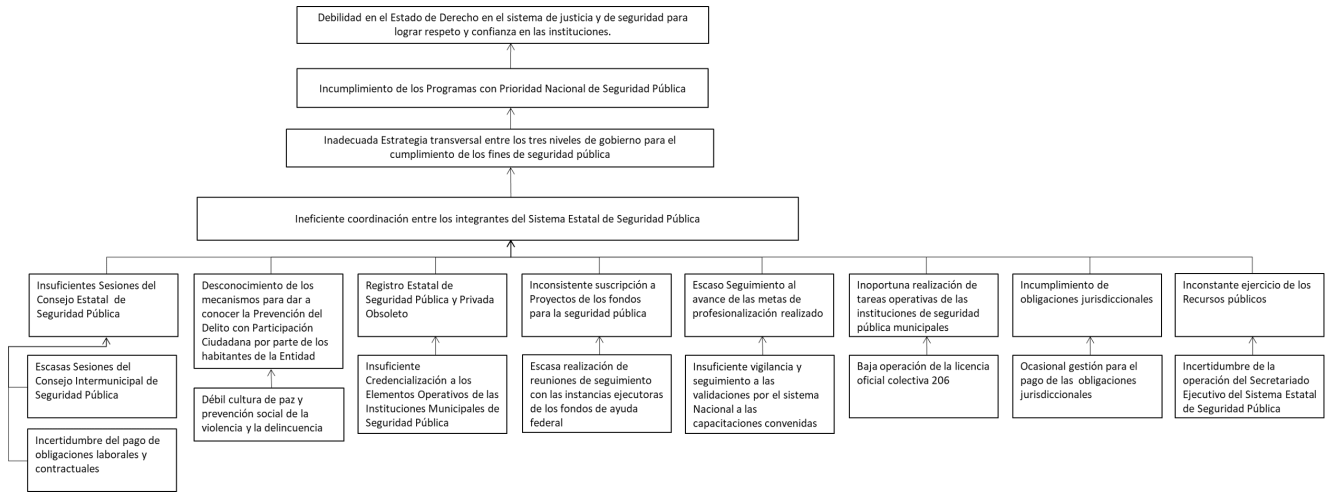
Debilidad en el Estado de Derecho en el sistema de justicia y de seguridad para lograr respeto y confianza en las instituciones.

Incumplimiento de los Programas con Prioridad Nacional de Seguridad Pública

Inadecuada Estrategia transversal entre los tres niveles de gobierno para el cumplimiento de los fines de seguridad pública

Ineficiente coordinación entre los integrantes del Sistema Estatal de Seguridad Pública

Insuficientes Sesiones del Consejo Estatal de Seguridad Pública

Escasas Sesiones del Consejo Intermunicipal de Seguridad Pública

Incertidumbre del pago de obligaciones laborales y contractuales

Desconocimiento de los mecanismos para dar a conocer la Prevención del Delito con Participación Ciudadana por parte de los habitantes de la Entidad

Débil cultura de paz y prevención social de la violencia y la delincuencia

Registro Estatal de Seguridad Pública y Privada Obsoleto

Insuficiente Credencialización a los Elementos Operativos de las Instituciones Municipales de Seguridad Pública

Inconsistente suscripción a Proyectos de los fondos para la seguridad pública

Escasa realización de reuniones de seguimiento con las instancias ejecutoras de los fondos de ayuda federal

Escaso Seguimiento al avance de las metas de profesionalización realizado

Insuficiente vigilancia y seguimiento a las validaciones por el sistema Nacional a las capacitaciones convenidas

Inoportuna realización de tareas operativas de las instituciones de seguridad pública municipales

Baja operación de la licencia oficial colectiva 206

Incumplimiento de obligaciones jurisdiccionales

Ocasional gestión para el pago de las obligaciones jurisdiccionales

Inconstante ejercicio de los Recursos públicos

Incertidumbre de la operación del Secretariado Ejecutivo del Sistema Estatal de Seguridad Pública